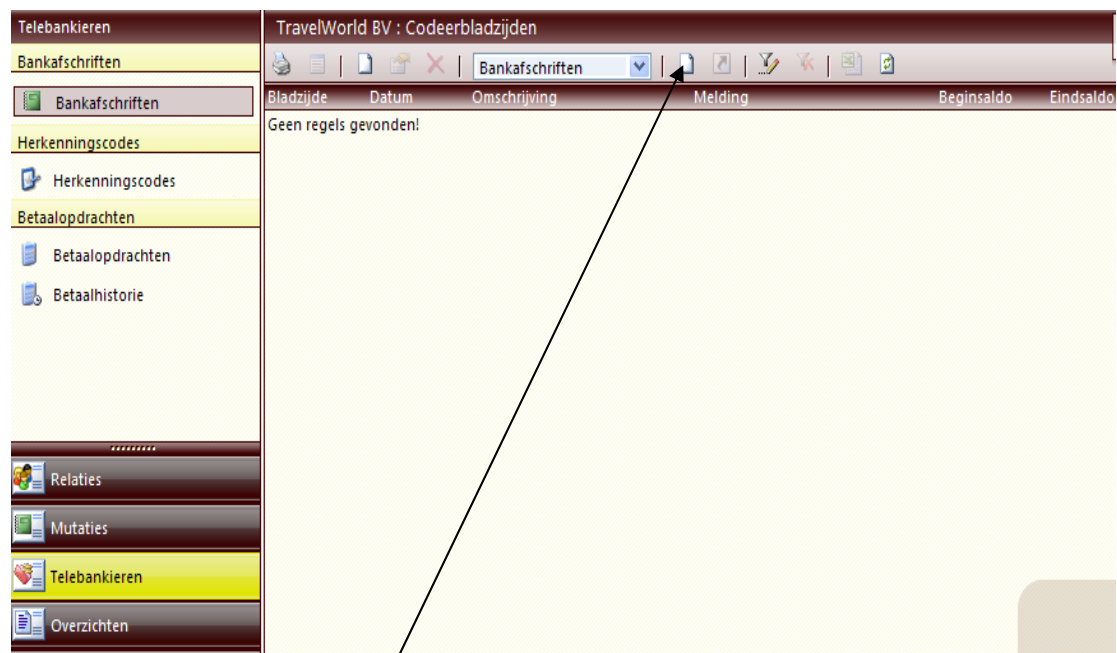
Telebankieren

Bankafschriften

Bankafschriften

Herkenningscodes

Herkenningscodes

Betaalopdrachten

Betaalopdrachten

Betaalhistorie

Relaties

Mutaties

Telebankieren

Overzichten

TravelWorld BV : Codeerbladzijden

Bankafschriften

| Bladzijde | Datum | Omschrijving | Melding | Beginsaldo | Eindsaldo |
|---|---|---|---|---|---|

Geen regels gevonden!